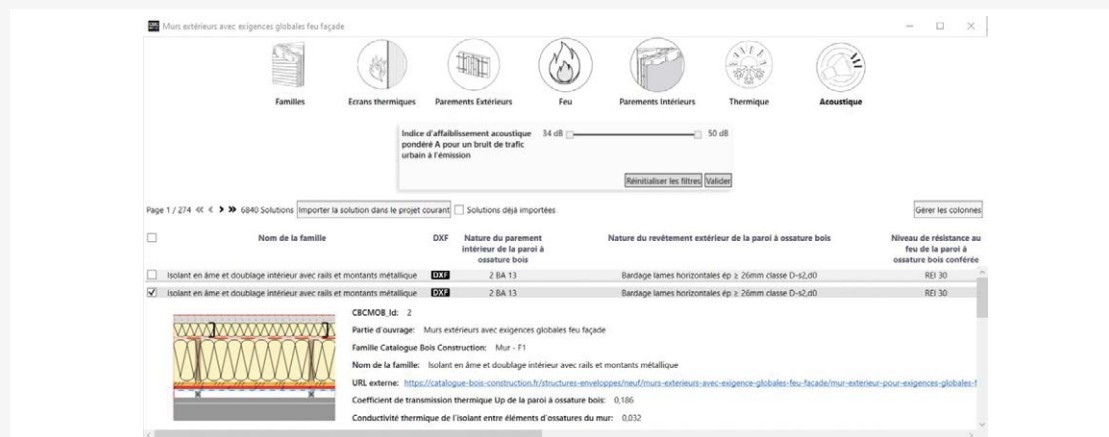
Murs extérieurs avec exigences globales feu façade

Familles
Ecrans thermiques
Parements Extérieurs
Feu
Parements Intérieurs
Thermique
Acoustique

Indice d'affaiblissement acoustique pondéré A pour un bruit de trafic urbain à l'émission
34 dB
50 dB

Réinitialiser les filtres
Valider

Page 1 / 274 « ‹ › » 6840 Solutions
Importer la solution dans le projet courant
Solutions déjà importées
Gérer les colonnes

| | Nom de la famille | DXF | Nature du parement intérieur de la paroi à ossature bois | Nature du revêtement extérieur de la paroi à ossature bois | Niveau de résistance au feu de la paroi à ossature bois conférée |
|---|---|---|---|---|---|
| ☐ | Isolant en âme et doublage intérieur avec rails et montants métallique | DXF | 2 BA 13 | Bardage lames horizontales ép ≥ 26mm classe D-s2,d0 | REI 30 |
| ☑ | Isolant en âme et doublage intérieur avec rails et montants métallique | DXF | 2 BA 13 | Bardage lames horizontales ép ≥ 26mm classe D-s2,d0 | REI 30 |

CBCMOB_Id: 2
Partie d'ouvrage: Murs extérieurs avec exigences globales feu façade
Famille Catalogue Bois Construction: Mur - F1
Nom de la famille: Isolant en âme et doublage intérieur avec rails et montants métallique
URL externe: https://catalogue-bois-construction.fr/structures-enveloppes/neuf/murs-exterieurs-avec-exigence-globales-feu-facade/mur-exterieur-pour-exigences-globales-f
Coefficient de transmission thermique Up de la paroi à ossature bois: 0,186
Conductivité thermique de l'isolant entre éléments d'ossatures du mur: 0,032